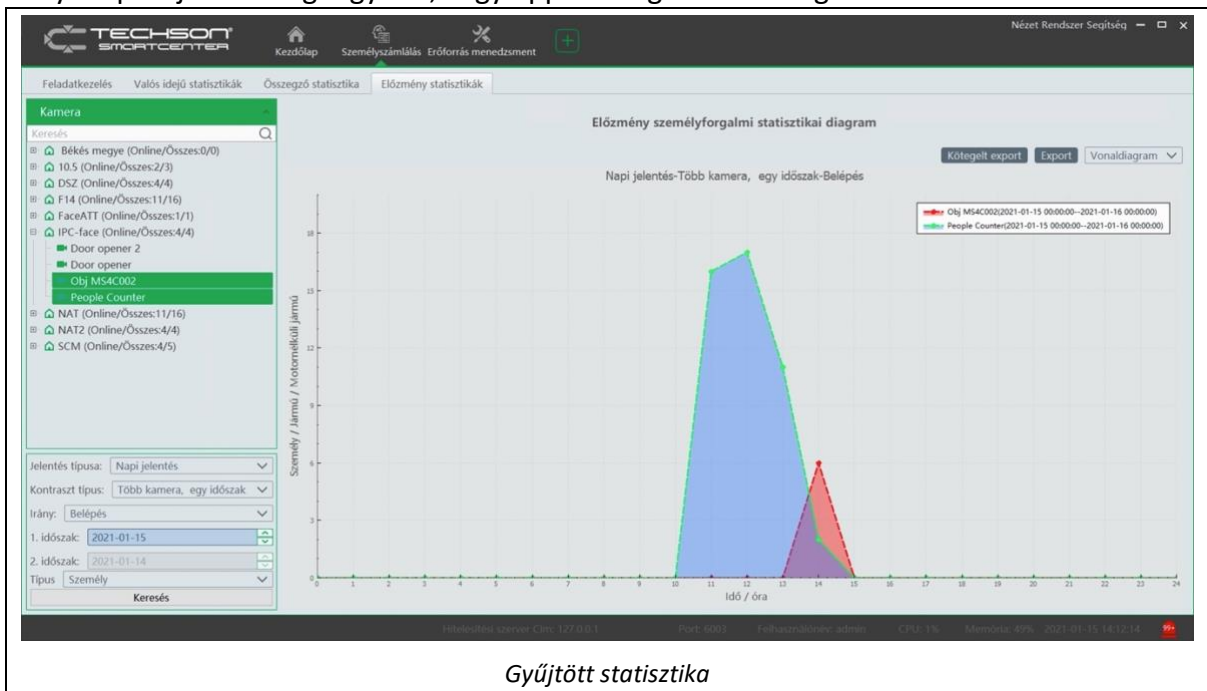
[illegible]

TECHSON SMARTCENTER

Kezdőlap Személyszámlálás Erőforrás menedzsment

Nézet Rendszer Segítség

Feladatkezelés Valós idejű statisztikák Összegző statisztika Előzmény statisztikák

Kamera

Keresés

Békés megye (Online/Összes:0/0)
10.5 (Online/Összes:2/3)
DSZ (Online/Összes:4/4)
F14 (Online/Összes:11/16)
FaceATT (Online/Összes:1/1)
IPC-face (Online/Összes:4/4)
Door opener 2
Door opener
Obj MS4C002
People Counter
NAT (Online/Összes:11/16)
NAT2 (Online/Összes:4/4)
SCM (Online/Összes:4/5)

Jelentés típusa: Napi jelentés
Kontraszt típus: Több kamera, egy időszak
Irány: Belépés
1. időszak: 2021-01-15
2. időszak: 2021-01-14
Típus Személy
Keresés

Előzmény személyforgalmi statisztikai diagram

Kötegelt export Export Vonaldiagram

Napi jelentés-Több kamera, egy időszak-Belépés

Obj MS4C002(2021-01-15 00:00:00--2021-01-16 00:00:00)
People Counter(2021-01-15 00:00:00--2021-01-16 00:00:00)

Személy / Jármű / Motornélküli jármű

18
15
12
9
6
3
0

0 1 2 3 4 5 6 7 8 9 10 11 12 13 14 15 16 17 18 19 20 21 22 23 24

Idő / óra

Hitelesítési szerver Cím: 127.0.0.1 Port: 6001 Felhasználónév: admin CPU: 1% Memória: 49% 2021-01-15 14:12:14

Gyűjtött statisztika